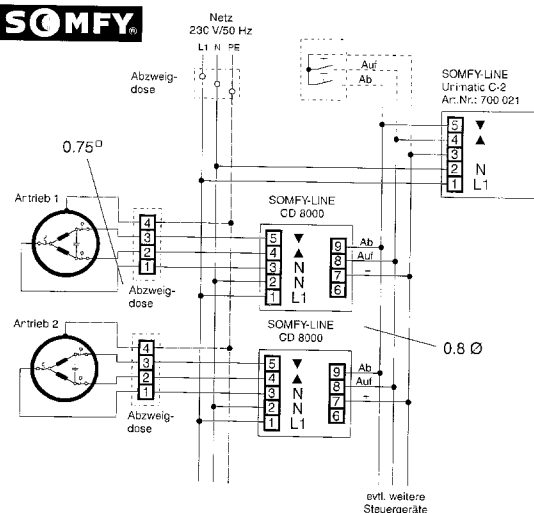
SOMFY®

Netz
230 V/50 Hz
L1 N PE

Abzweigdose

Auf
Ab

SOMFY-LINE
Urimatic C-2
Art.Nr.: 700 021

5 ▼
4 ▲
3
2 N
1 L1

0.75□

Antrieb 1

4
3
2
1

Abzweigdose

SOMFY-LINE
CD 8000

5 ▼
4 ▲
3 N
2 N
1 L1

9 Ab
8 Auf
7 –
6

Antrieb 2

4
3
2
1

Abzweigdose

SOMFY-LINE
CD 8000

5 ▼
4 ▲
3 N
2 N
1 L1

9 Ab
8 Auf
7 –
6

0.8 Ø

evtl. weitere Steuergeräte